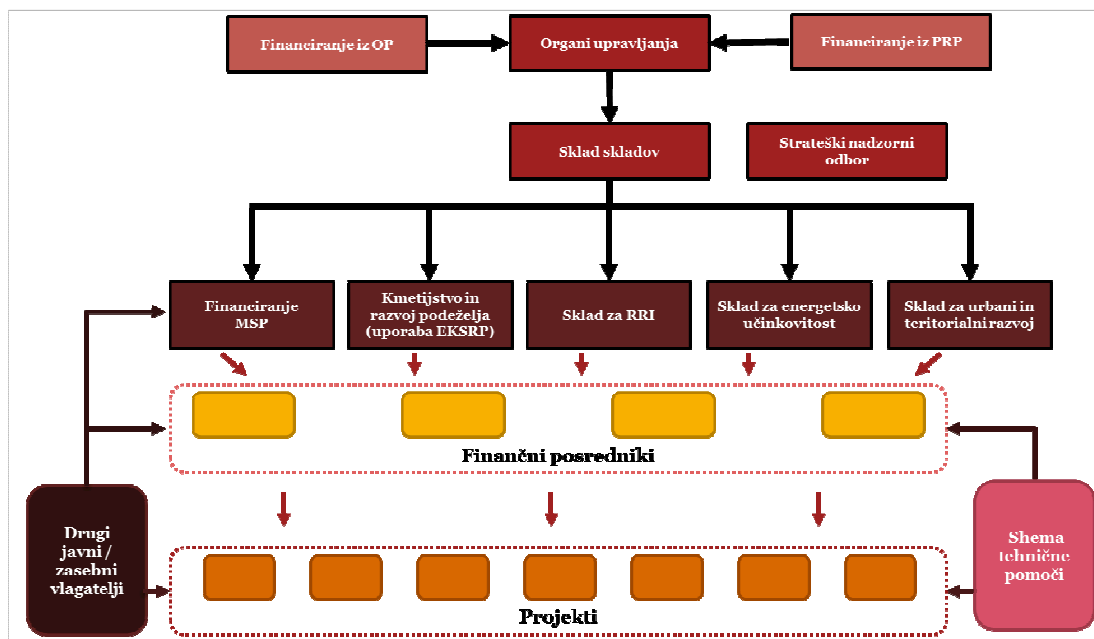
Financiranje iz OP

Organi upravljanja

Financiranje iz PRP

Sklad skladov

Strateški nadzorni odbor

Financiranje MSP

Kmetijstvo in razvoj podeželja (uporaba EKSRP)

Sklad za RRI

Sklad za energetsko učinkovitost

Sklad za urbani in teritorialni razvoj

Finančni posredniki

Drugi javni / zasebni vlagatelji

Shema tehnične pomoči

Projekti